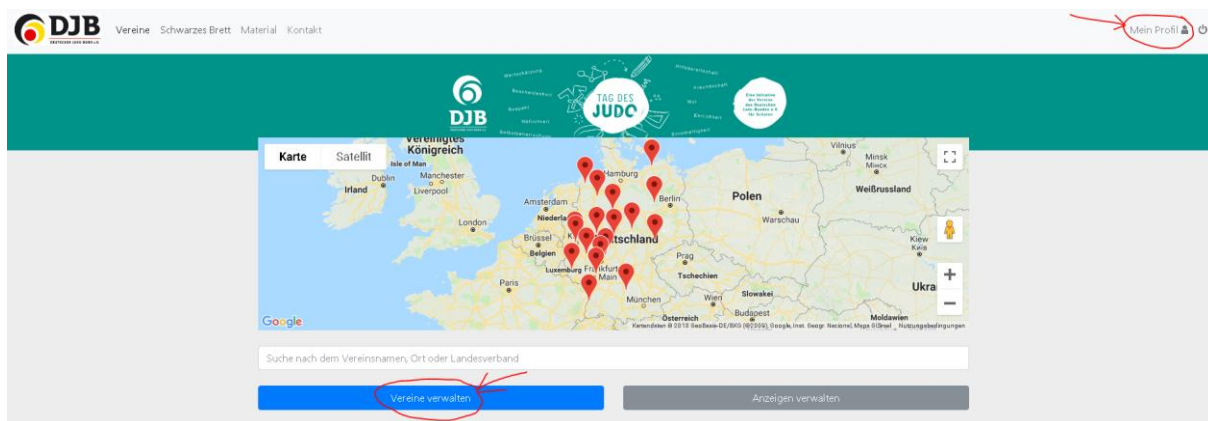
DJB DEUTSCHER JUDO-BUND e.V.

Vereine Schwarzes Brett Material Kontakt

Mein Profil

DJB

TAG DES JUDO

Eine Initiative der Vereine des Deutschen Judo-Bundes e.V. für Schulen

Karte Satellit

Vereinigtes Königreich
Isle of Man
Dublin
Irland
Manchester
Liverpool
London
Hamburg
Amsterdam
Niederlande
Berlin
Brüssel
Belgien
Luxemburg
Deutschland
Frankfurt am Main
Paris
Polen
Warschau
Prag
Tschechien
München
Wien
Slowakei
Österreich
Budapest
Vilnius
Minsk
Weißrussland
Kiew
Ukra
Moldawien

Google

Kartendaten © 2018 GeoBasis-DE/BKG (©2009), Google, Inst. Geogr. Nacional, Mapa GISrael Nutzungsbedingungen

Suche nach dem Vereinsnamen, Ort oder Landesverband

Vereine verwalten

Anzeigen verwalten